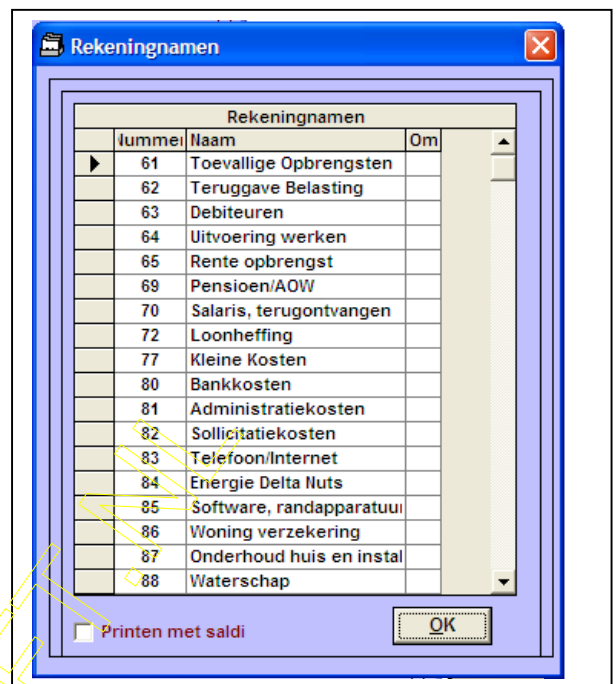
Rekeningnamen

Rekeningnamen

| | Nummer | Naam | Om |
|---|---|---|---|
| ▶ | 61 | Toevallige Opbrengsten | |
| | 62 | Teruggave Belasting | |
| | 63 | Debiteuren | |
| | 64 | Uitvoering werken | |
| | 65 | Rente opbrengst | |
| | 69 | Pensioen/AOW | |
| | 70 | Salaris, terugontvangen | |
| | 72 | Loonheffing | |
| | 77 | Kleine Kosten | |
| | 80 | Bankkosten | |
| | 81 | Administratiekosten | |
| | 82 | Sollicitatiekosten | |
| | 83 | Telefoon/Internet | |
| | 84 | Energie Delta Nuts | |
| | 85 | Software, randapparatuur | |
| | 86 | Woning verzekering | |
| | 87 | Onderhoud huis en instal | |
| | 88 | Waterschap | |

Printen met saldi

OK